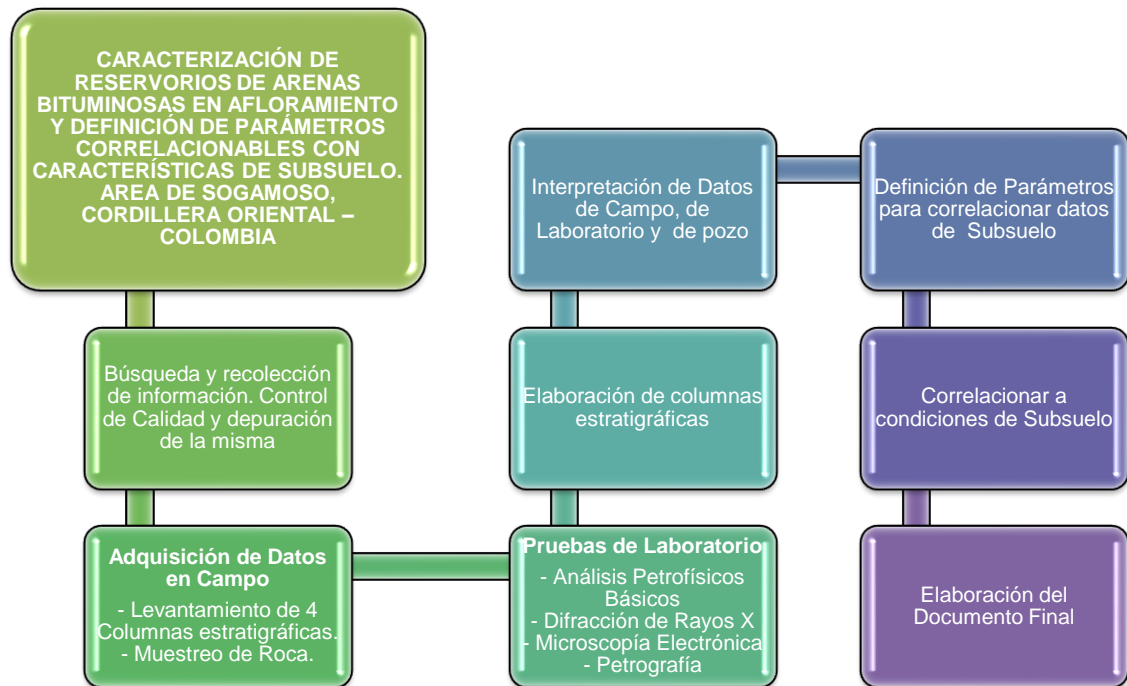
CARACTERIZACIÓN DE RESERVORIOS DE ARENAS BITUMINOSAS EN AFLORAMIENTO Y DEFINICIÓN DE PARÁMETROS CORRELACIONABLES CON CARACTERÍSTICAS DE SUBSUELO. AREA DE SOGAMOSO, CORDILLERA ORIENTAL – COLOMBIA

Búsqueda y recolección de información. Control de Calidad y depuración de la misma

Adquisición de Datos en Campo
- Levantamiento de 4 Columnas estratigráficas.
- Muestreo de Roca.

Pruebas de Laboratorio
- Análisis Petrofísicos Básicos
- Difracción de Rayos X
- Microscopía Electrónica
- Petrografía

Elaboración de columnas estratigráficas

Interpretación de Datos de Campo, de Laboratorio y de pozo

Definición de Parámetros para correlacionar datos de Subsuelo

Correlacionar a condiciones de Subsuelo

Elaboración del Documento Final